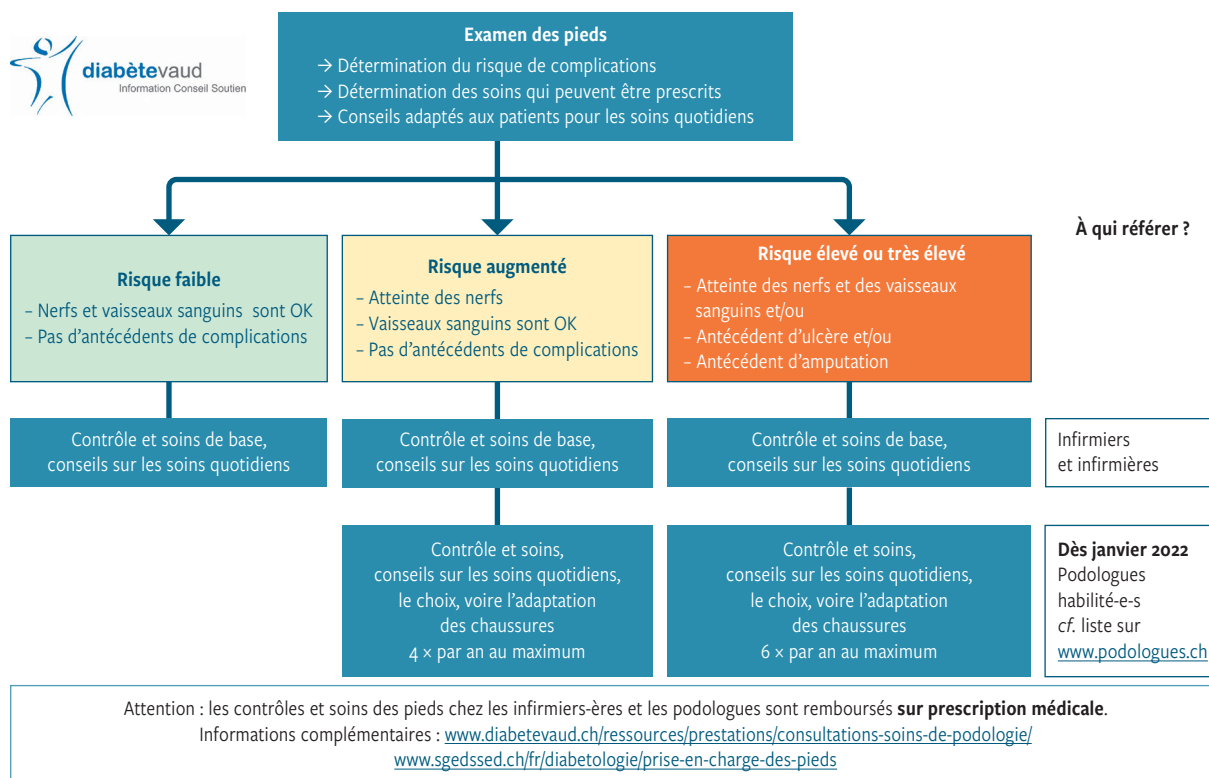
diabètevaud
Information Conseil Soutien

**Examen des pieds**
→ Détermination du risque de complications
→ Détermination des soins qui peuvent être prescrits
→ Conseils adaptés aux patients pour les soins quotidiens

À qui référer ?

**Risque faible**
– Nerfs et vaisseaux sanguins sont OK
– Pas d'antécédents de complications

**Risque augmenté**
– Atteinte des nerfs
– Vaisseaux sanguins sont OK
– Pas d'antécédents de complications

**Risque élevé ou très élevé**
– Atteinte des nerfs et des vaisseaux sanguins et/ou
– Antécédent d'ulcère et/ou
– Antécédent d'amputation

Contrôle et soins de base, conseils sur les soins quotidiens

Contrôle et soins de base, conseils sur les soins quotidiens

Contrôle et soins de base, conseils sur les soins quotidiens

Infirmiers et infirmières

Contrôle et soins, conseils sur les soins quotidiens, le choix, voire l'adaptation des chaussures 4 × par an au maximum

Contrôle et soins, conseils sur les soins quotidiens, le choix, voire l'adaptation des chaussures 6 × par an au maximum

**Dès janvier 2022**
Podologues habilité-e-s
*cf.* liste sur www.podologues.ch

Attention : les contrôles et soins des pieds chez les infirmiers-ères et les podologues sont remboursés **sur prescription médicale**.
Informations complémentaires : www.diabetevaud.ch/ressources/prestations/consultations-soins-de-podologie/
www.sgedssed.ch/fr/diabetologie/prise-en-charge-des-pieds